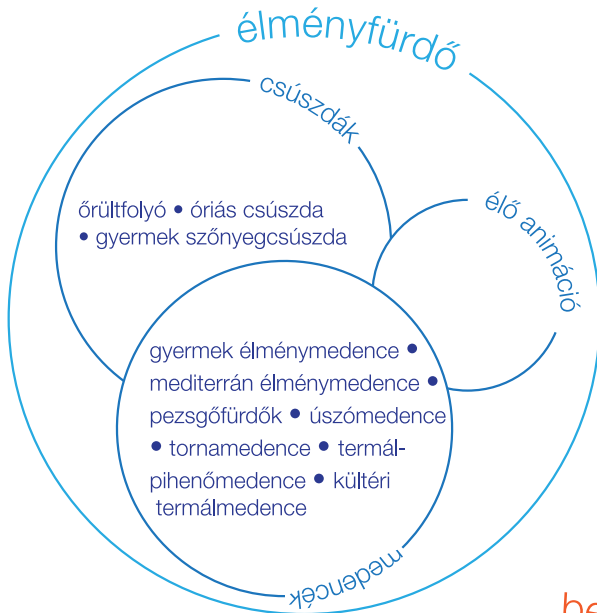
élményfürdő

csúszdák

őrültfolyó • óriás csúszda • gyermek szőnyegcsúszda

élő animáció

gyermek élménymedence • mediterrán élménymedence • pezsgőfürdők • úszómedence • tornamedence • termálpihenőmedence • kültéri termálmedence

medencék

be